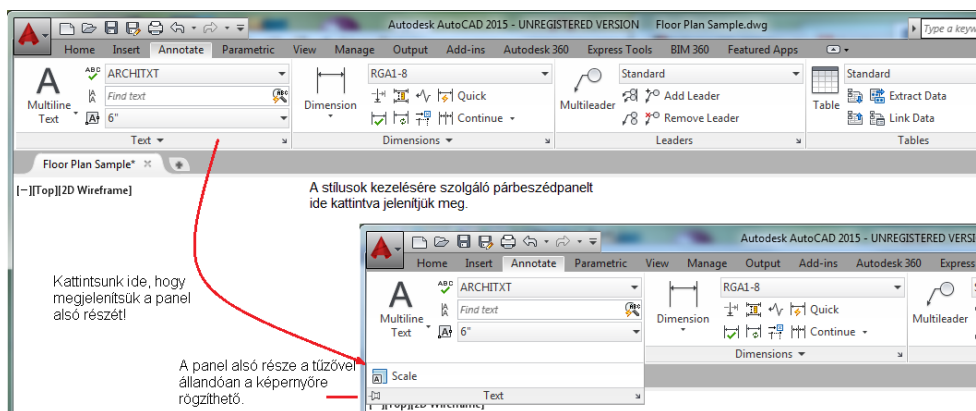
Autodesk AutoCAD 2015 - UNREGISTERED VERSION Floor Plan Sample.dwg
Type a keyw

Home Insert Annotate Parametric View Manage Output Add-ins Autodesk 360 Express Tools BIM 360 Featured Apps

A
Multiline Text
ARCHITXT
Find text
6"
Text
Dimension
RGA1-8
Quick
Continue
Dimensions
Multileader
Standard
Add Leader
Remove Leader
Leaders
Table
Standard
Extract Data
Link Data
Tables

Floor Plan Sample*

[−][Top][2D Wireframe]

A stílusok kezelésére szolgáló párbeszédpanelt ide kattintva jelenítjük meg.

Kattintsunk ide, hogy megjelenítsük a panel alsó részét!

A panel alsó része a tűzővel állandóan a képernyőre rögzíthető.

Autodesk AutoCAD 2015 - UNREGISTERED VERSI

Home Insert Annotate Parametric View Manage Output Add-ins Autodesk 360 Express

A
Multiline Text
ARCHITXT
Find text
6"
Scale
Text
Dimension
RGA1-8
Quick
Continue
Dimensions
Multileader

[−][Top][2D Wireframe]